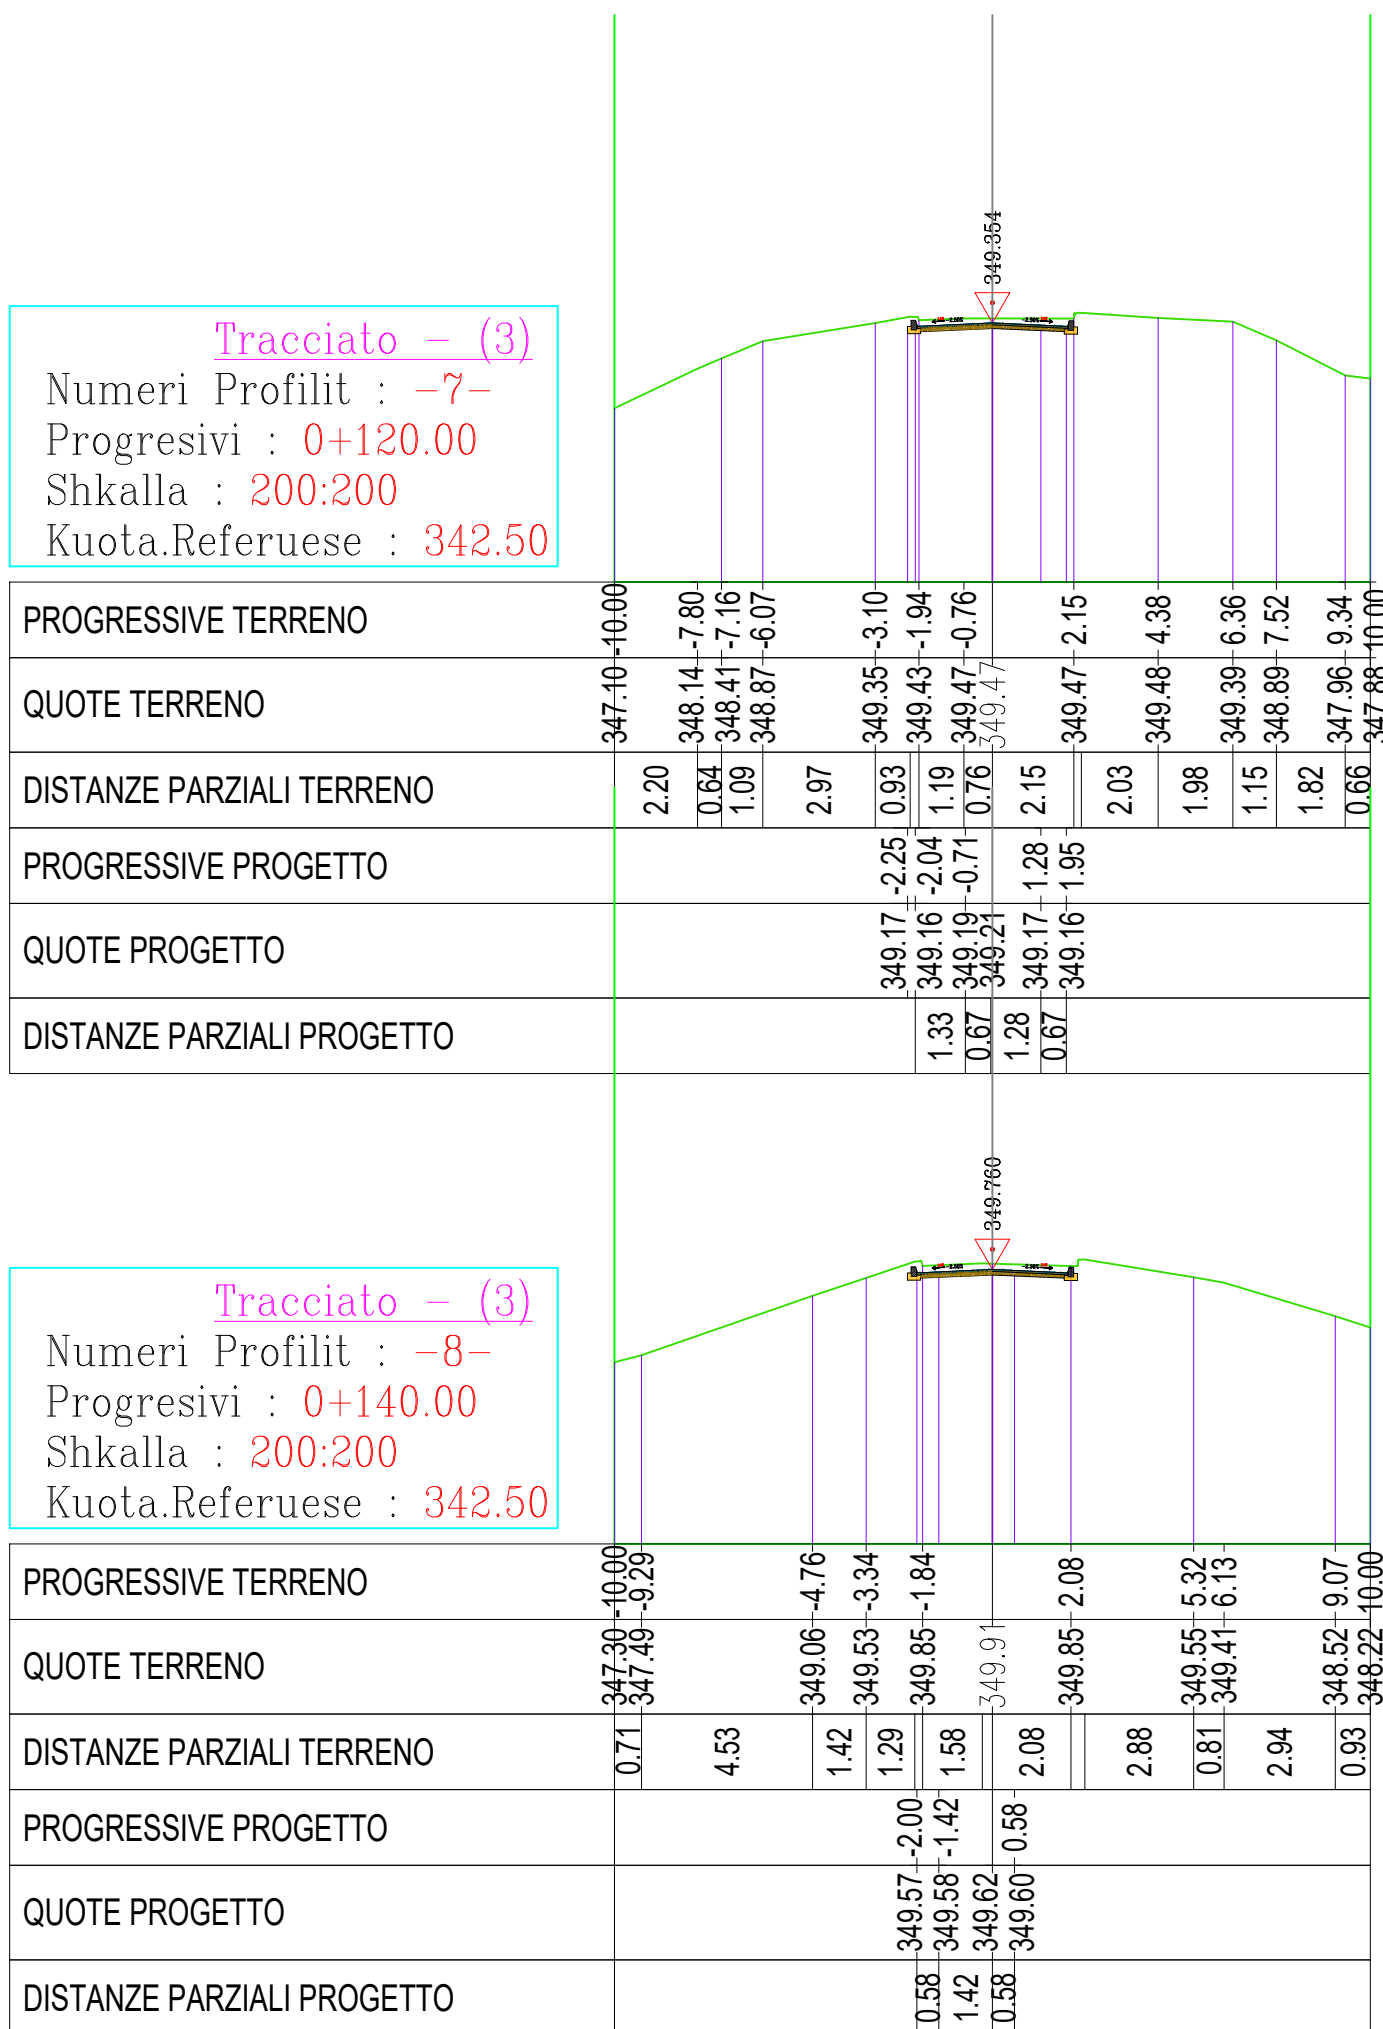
349.354

Tracciato – (3)
Numeri Profilit : –7–
Progresivi : 0+120.00
Shkalla : 200:200
Kuota.Referuese : 342.50

| PROGRESSIVE TERRENO | -10.00 | -7.80 | -7.16 | -6.07 | -3.10 | -1.94 | -0.76 | 2.15 | 4.38 | 6.36 | 7.52 | 9.34 | 10.00 |
|---|---|---|---|---|---|---|---|---|---|---|---|---|---|
| QUOTE TERRENO | 347.10 | 348.14 | 348.41 | 348.87 | 349.35 | 349.43 | 349.47 | 349.47 | 349.47 | 349.48 | 349.39 | 348.89 | 347.96 | 347.88 |
| DISTANZE PARZIALI TERRENO | 2.20 | 0.64 | 1.09 | 2.97 | 0.93 | 1.19 | 0.76 | 0.76 | 2.15 | 2.03 | 1.98 | 1.15 | 1.82 | 0.66 |
| PROGRESSIVE PROGETTO | -2.25 | -2.04 | -0.71 | 1.28 | 1.95 |
| QUOTE PROGETTO | 349.17 | 349.16 | 349.19 | 349.21 | 349.17 | 349.16 |
| DISTANZE PARZIALI PROGETTO | 1.33 | 0.67 | 1.28 | 0.67 |

349.760

Tracciato – (3)
Numeri Profilit : –8–
Progresivi : 0+140.00
Shkalla : 200:200
Kuota.Referuese : 342.50

| PROGRESSIVE TERRENO | -10.00 | -9.29 | -4.76 | -3.34 | -1.84 | 2.08 | 5.32 | 6.13 | 9.07 | 10.00 |
|---|---|---|---|---|---|---|---|---|---|---|
| QUOTE TERRENO | 347.30 | 347.49 | 349.06 | 349.53 | 349.85 | 349.91 | 349.85 | 349.55 | 349.41 | 348.52 | 348.22 |
| DISTANZE PARZIALI TERRENO | 0.71 | 4.53 | 1.42 | 1.29 | 1.58 | 2.08 | 2.88 | 0.81 | 2.94 | 0.93 |
| PROGRESSIVE PROGETTO | -2.00 | -1.42 | 0.58 |
| QUOTE PROGETTO | 349.57 | 349.58 | 349.62 | 349.60 |
| DISTANZE PARZIALI PROGETTO | 0.58 | 1.42 | 0.58 |